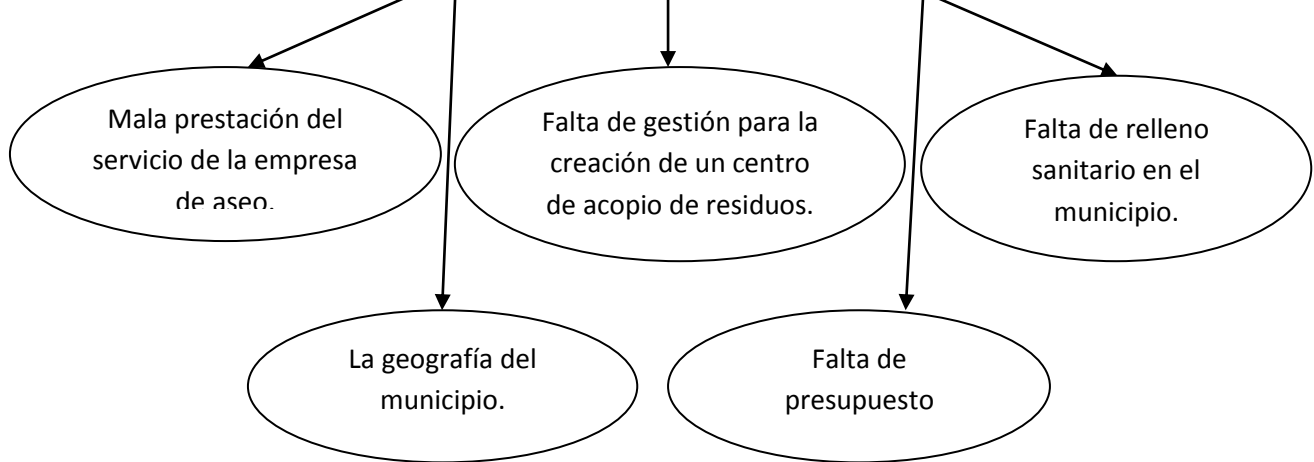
Mala prestación del servicio de la empresa de aseo.

Falta de gestión para la creación de un centro de acopio de residuos.

Falta de relleno sanitario en el municipio.

La geografía del municipio.

Falta de presupuesto